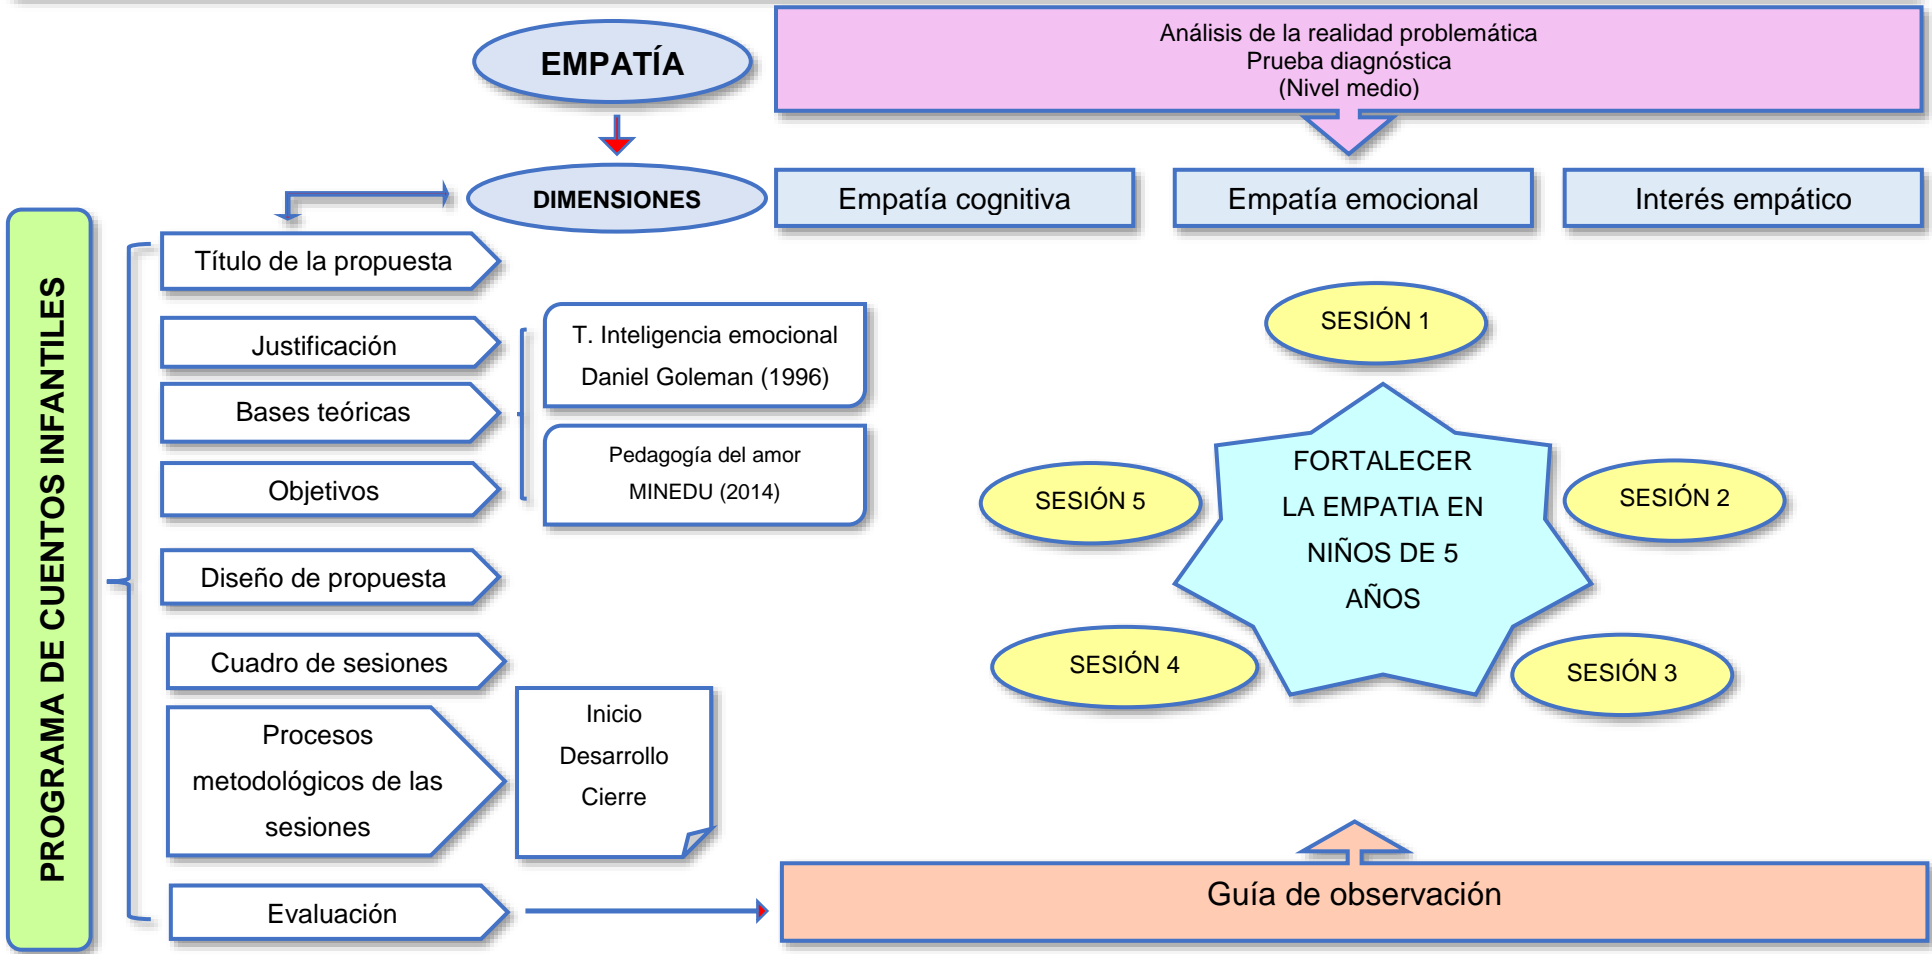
EMPATÍA

Análisis de la realidad problemática
Prueba diagnóstica
(Nivel medio)

DIMENSIONES

Empatía cognitiva

Empatía emocional

Interés empático

PROGRAMA DE CUENTOS INFANTILES

Título de la propuesta

Justificación

Bases teóricas

Objetivos

T. Inteligencia emocional
Daniel Goleman (1996)

Pedagogía del amor
MINEDU (2014)

Diseño de propuesta

Cuadro de sesiones

Procesos metodológicos de las sesiones

Inicio
Desarrollo
Cierre

Evaluación

SESIÓN 1

SESIÓN 5

FORTALECER LA EMPATIA EN NIÑOS DE 5 AÑOS

SESIÓN 2

SESIÓN 4

SESIÓN 3

Guía de observación